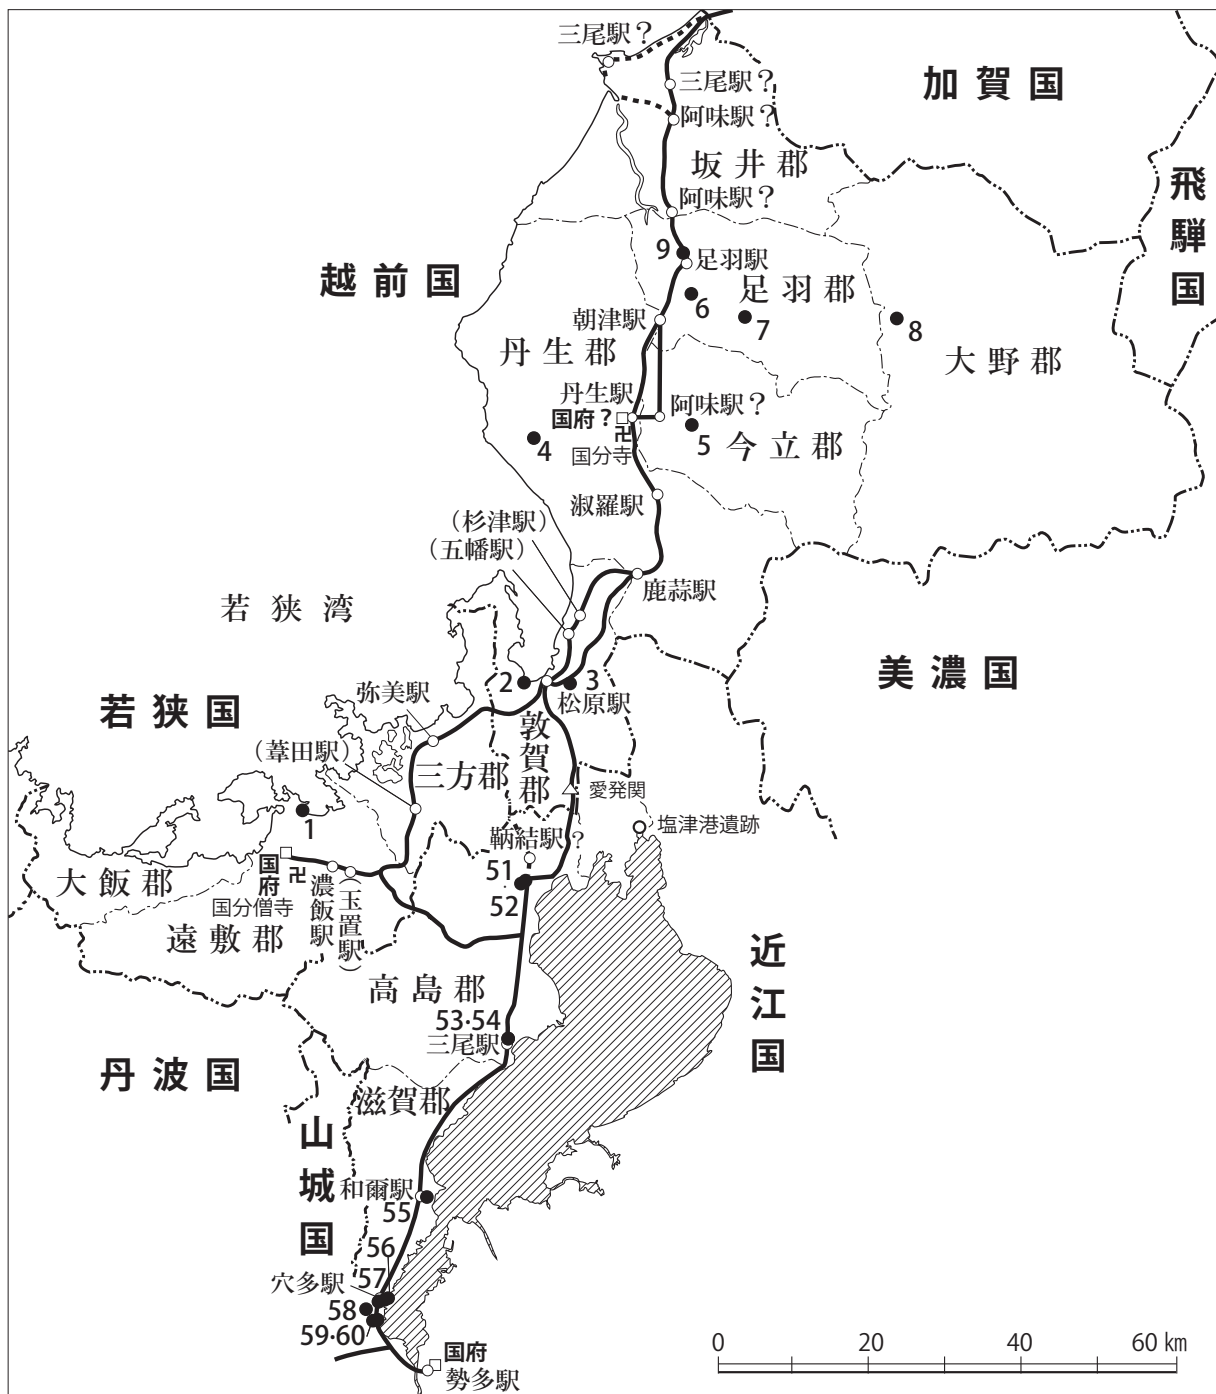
三尾駅？
三尾駅？
阿味駅？
加賀国
坂井郡
阿味駅？
飛騨国
9
足羽駅
越前国
6
足羽郡
朝津駅
7
8
丹生郡
大野郡
丹生駅
国府？
阿味駅？
4
5 今立郡
国分寺
淑羅駅
（杉津駅）
（五幡駅）
鹿蒜駅
若狭湾
2
3
松原駅
美濃国
弥美駅
若狭国
敦賀郡
（葦田駅）
三方郡
愛発関
1
塩津港遺跡
鞆結駅？
国府
51
大飯郡
濃飯駅
（玉置駅）
52
国分僧寺
遠敷郡
近江国
高島郡
53·54
三尾駅
丹波国
滋賀郡
山城国
和爾駅
55
56
穴多駅
57
58
59·60
国府
勢多駅
0
20
40
60 km